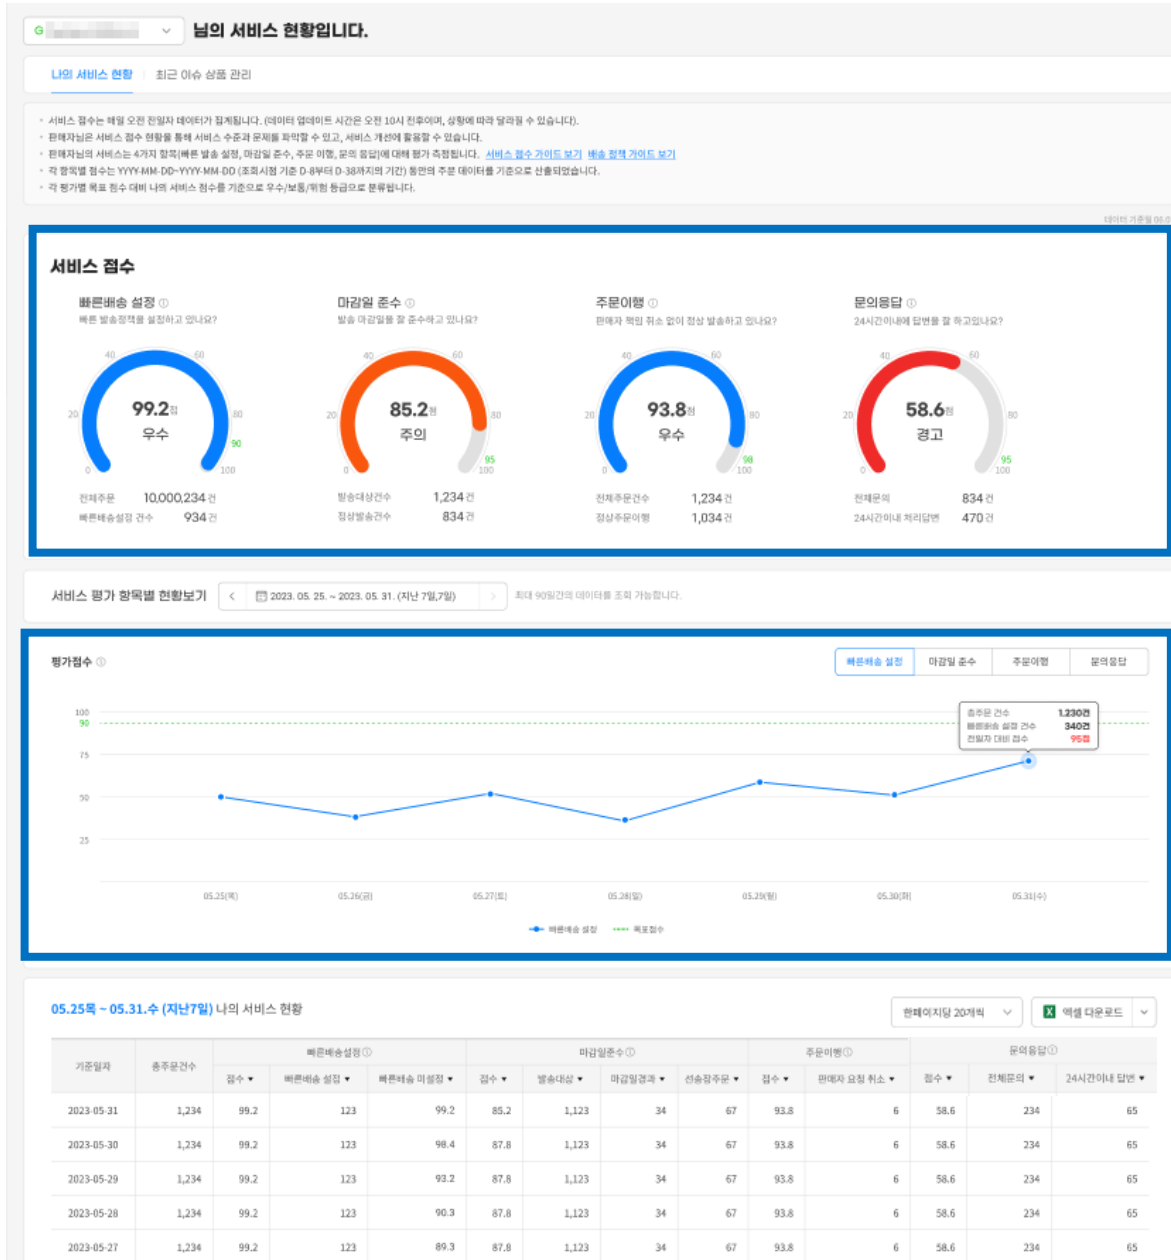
G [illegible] 님의 서비스 현황입니다.

나의 서비스 현황 | 최근 이슈 상품 관리

• 서비스 점수는 매일 오전 전일자 데이터가 집계됩니다. (데이터 업데이트 시간은 오전 10시 전후이며, 상황에 따라 달라질 수 있습니다.)
• 판매자님은 서비스 점수 현황을 통해 서비스 수준과 문제를 파악할 수 있고, 서비스 개선에 활용할 수 있습니다.
• 판매자님의 서비스는 4가지 항목(빠른 발송 설정, 마감일 준수, 주문 이행, 문의 응답)에 대해 평가 측정됩니다. 서비스 점수 가이드 보기 배송 정책 가이드 보기
• 각 항목별 점수는 YYYY-MM-DD~YYYY-MM-DD (조회시점 기준 D-8부터 D-38까지의 기간) 동안의 주문 데이터를 기준으로 산출되었습니다.
• 각 평가별 목표 점수 대비 나의 서비스 점수를 기준으로 우수/보통/위험 등급으로 분류됩니다.

데이터 기준일 05.0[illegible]

서비스 점수

빠른배송 설정
빠른 발송정책을 설정하고 있나요?
40 60 20 80 0 90 100
99.2점
우수
전체주문 10,000,234 건
빠른배송설정 건수 934 건

마감일 준수
발송 마감일을 잘 준수하고 있나요?
40 60 20 80 0 95 100
85.2점
주의
발송대상건수 1,234 건
정상발송건수 834 건

주문이행
판매자 책임 취소 없이 정상 발송하고 있나요?
40 60 20 80 0 98 100
93.8점
우수
전체주문건수 1,234 건
정상주문이행 1,034 건

문의응답
24시간이내에 답변을 잘 하고있나요?
40 60 20 80 0 95 100
58.6점
경고
전체문의 834 건
24시간이내 처리답변 470 건

서비스 평가 항목별 현황보기 < 2023. 05. 25. ~ 2023. 05. 31. (지난 7일,7일) > 최대 90일간의 데이터를 조회 가능합니다.

평가점수
빠른배송 설정 | 마감일 준수 | 주문이행 | 문의응답
100 90 75 50 25
총주문 건수 1,230건
빠른배송 설정 건수 340건
전일자 대비 점수 95점
05.25(목) 05.26(금) 05.27(토) 05.28(일) 05.29(월) 05.30(화) 05.31(수)
빠른배송 설정 목표점수

05.25목 ~ 05.31.수 (지난7일) 나의 서비스 현황
한페이지당 20개씩 | 엑셀 다운로드

| 기준일자 | 총주문건수 | 빠른배송설정 점수 | 빠른배송 설정 | 빠른배송 미설정 | 마감일준수 점수 | 발송대상 | 마감일경과 | 선송장주문 | 주문이행 점수 | 판매자 요청 취소 | 문의응답 점수 | 전체문의 | 24시간이내 답변 |
|---|---|---|---|---|---|---|---|---|---|---|---|---|---|
| 2023-05-31 | 1,234 | 99.2 | 123 | 99.2 | 85.2 | 1,123 | 34 | 67 | 93.8 | 6 | 58.6 | 234 | 65 |
| 2023-05-30 | 1,234 | 99.2 | 123 | 98.4 | 87.8 | 1,123 | 34 | 67 | 93.8 | 6 | 58.6 | 234 | 65 |
| 2023-05-29 | 1,234 | 99.2 | 123 | 93.2 | 87.8 | 1,123 | 34 | 67 | 93.8 | 6 | 58.6 | 234 | 65 |
| 2023-05-28 | 1,234 | 99.2 | 123 | 90.3 | 87.8 | 1,123 | 34 | 67 | 93.8 | 6 | 58.6 | 234 | 65 |
| 2023-05-27 | 1,234 | 99.2 | 123 | 89.3 | 87.8 | 1,123 | 34 | 67 | 93.8 | 6 | 58.6 | 234 | 65 |